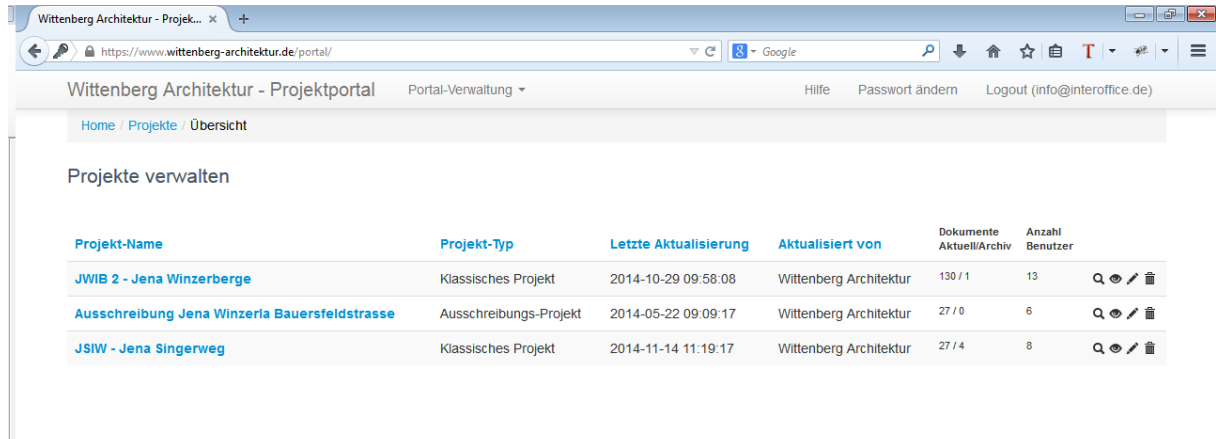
Wittenberg Architektur - Projek... ×

https://www.wittenberg-architektur.de/portal/

Google

Wittenberg Architektur - Projektportal Portal-Verwaltung ▾ Hilfe Passwort ändern Logout (info@interoffice.de)

Home / Projekte / Übersicht

Projekte verwalten

| Projekt-Name | Projekt-Typ | Letzte Aktualisierung | Aktualisiert von | Dokumente Aktuell/Archiv | Anzahl Benutzer |
|---|---|---|---|---|---|
| JWIB 2 - Jena Winzerberge | Klassisches Projekt | 2014-10-29 09:58:08 | Wittenberg Architektur | 130 / 1 | 13 |
| Ausschreibung Jena Winzerla Bauersfeldstrasse | Ausschreibungs-Projekt | 2014-05-22 09:09:17 | Wittenberg Architektur | 27 / 0 | 6 |
| JSIW - Jena Singerweg | Klassisches Projekt | 2014-11-14 11:19:17 | Wittenberg Architektur | 27 / 4 | 8 |